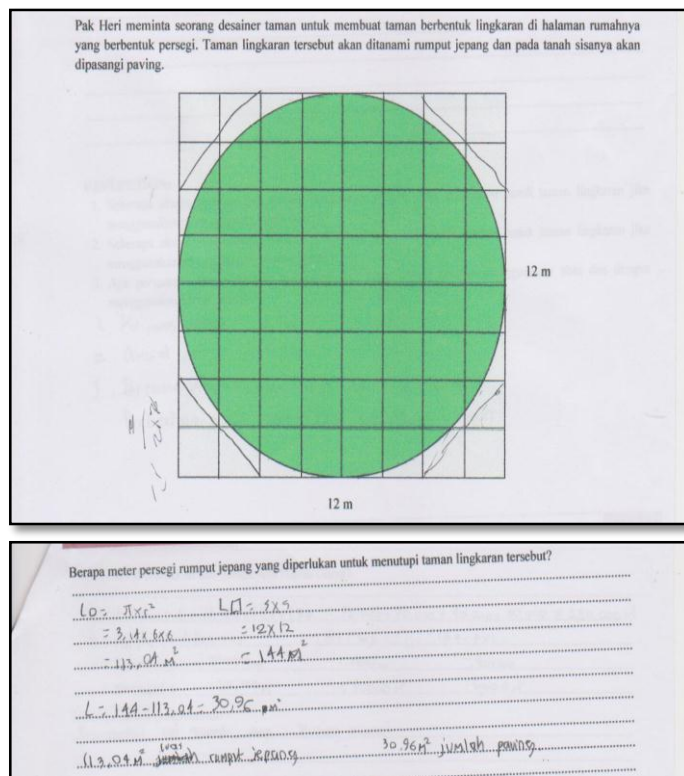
Pak Heri meminta seorang desainer taman untuk membuat taman berbentuk lingkaran di halaman rumahnya yang berbentuk persegi. Taman lingkaran tersebut akan ditanami rumput jepang dan pada tanah sisanya akan dipasangi paving.

12 m

12 m

Berapa meter persegi rumput jepang yang diperlukan untuk menutupi taman lingkaran tersebut?

L○ = $\pi \times r^2$ L□ = s x s
= 3,14 x 6 x 6 = 12 x 12
= 113,04 $m^2$ = 144 $m^2$

L = 144 - 113,04 = 30,96 $m^2$

113,04 $m^2$ luas jumlah rumput jepang 30,96 $m^2$ jumlah paving